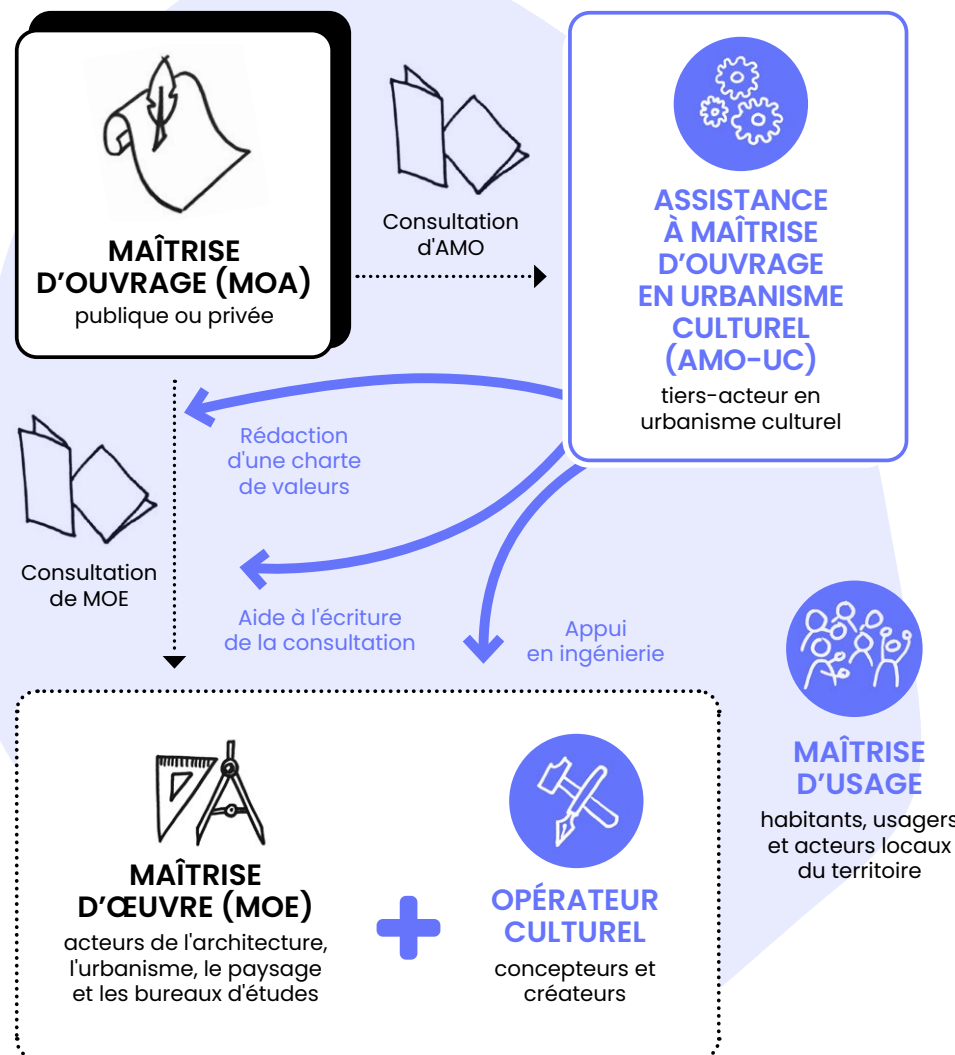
MAÎTRISE D'OUVRAGE (MOA)
publique ou privée

Consultation d'AMO

ASSISTANCE À MAÎTRISE D'OUVRAGE EN URBANISME CULTUREL (AMO-UC)
tiers-acteur en urbanisme culturel

Rédaction d'une charte de valeurs

Consultation de MOE

Aide à l'écriture de la consultation

Appui en ingénierie

MAÎTRISE D'USAGE
habitants, usagers et acteurs locaux du territoire

MAÎTRISE D'ŒUVRE (MOE)
acteurs de l'architecture, l'urbanisme, le paysage et les bureaux d'études

OPÉRATEUR CULTUREL
concepteurs et créateurs